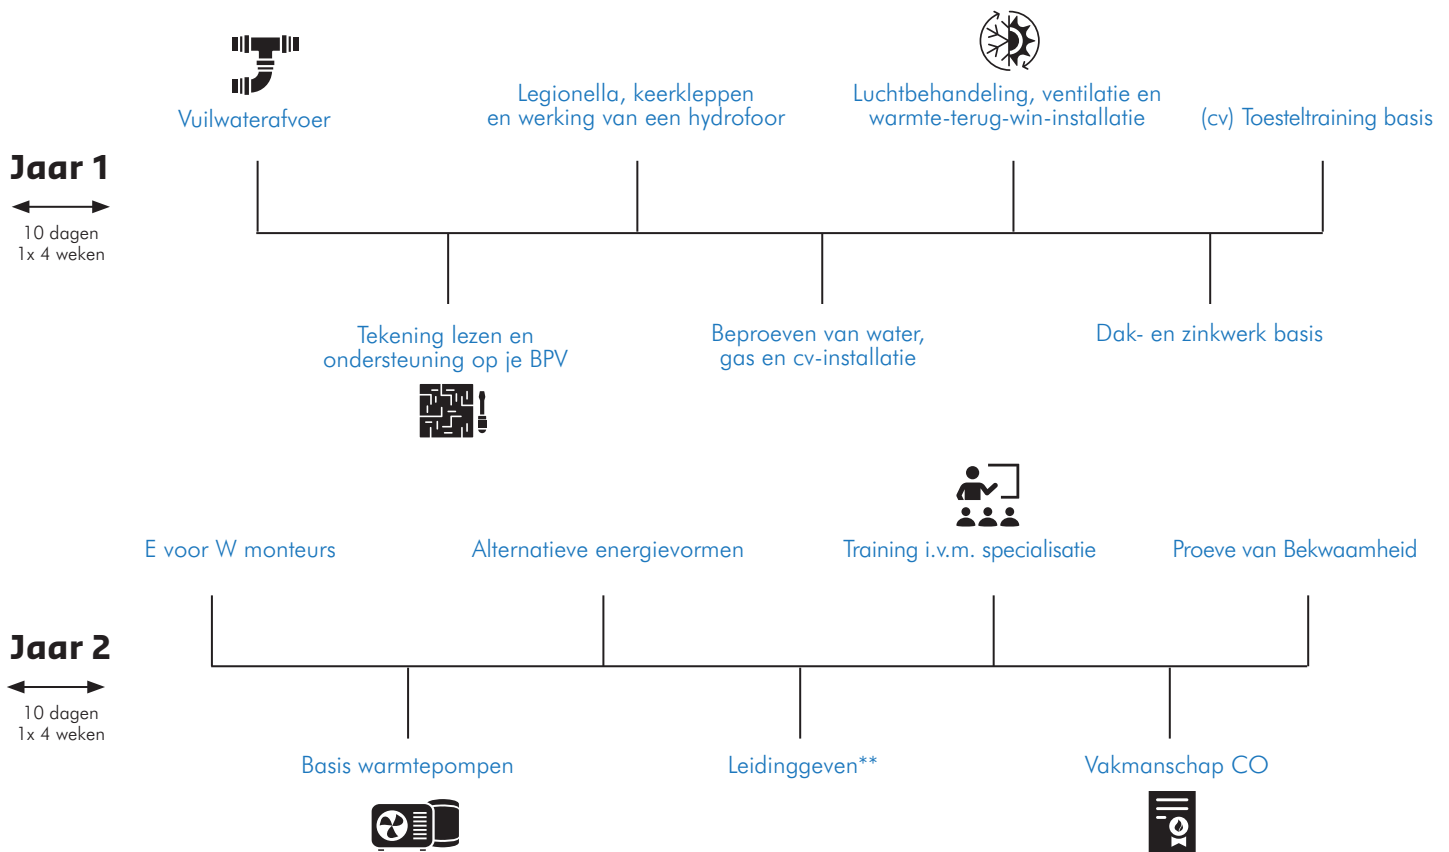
Vuilwaterafvoer

Legionella, keerkleppen en werking van een hydrofoor

Luchtbehandeling, ventilatie en warmte-terug-win-installatie

(cv) Toesteltraining basis

Jaar 1

10 dagen
1x 4 weken

Tekening lezen en ondersteuning op je BPV

Beproeven van water, gas en cv-installatie

Dak- en zinkwerk basis

E voor W monteurs

Alternatieve energievormen

Training i.v.m. specialisatie

Proeve van Bekwaamheid

Jaar 2

10 dagen
1x 4 weken

Basis warmtepompen

Leidinggeven**

Vakmanschap CO